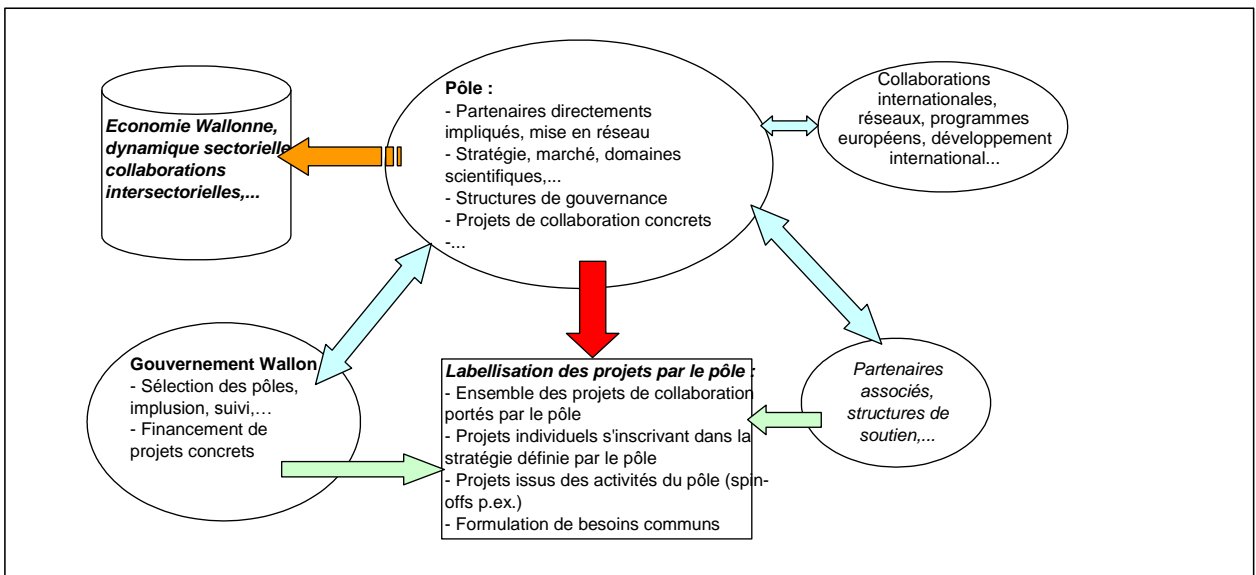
Pôle :
- Partenaires directements impliqués, mise en réseau
- Stratégie, marché, domaines scientifiques,...
- Structures de gouvernance
- Projets de collaboration concrets
-...

Economie Wallonne, dynamique sectorielle collaborations intersectorielles,...

Collaborations internationales, réseaux, programmes européens, développement international...

Gouvernement Wallon
- Sélection des pôles, implusion, suivi,…
- Financement de projets concrets

Labellisation des projets par le pôle :
- Ensemble des projets de collaboration portés par le pôle
- Projets individuels s'inscrivant dans la stratégie définie par le pôle
- Projets issus des activités du pôle (spin-offs p.ex.)
- Formulation de besoins communs

Partenaires associés, structures de soutien,...